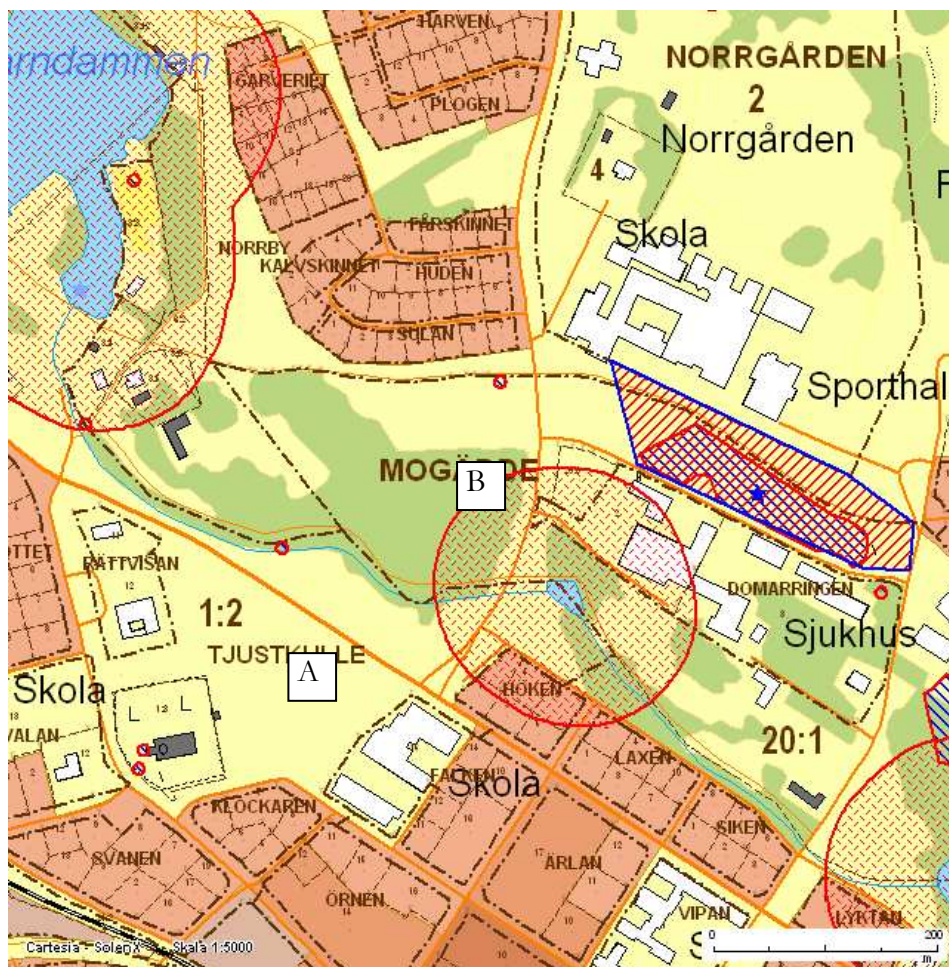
rndammen
HARVEN
GARVERIET
PLOGEN
NORRGÅRDEN
2
Norrgården
4
Skola
FÅRSKINNET
NORRBY
KALVSKINNET
HUDEN
SULAN
Sporthal
MOGÅRDE
B
RÄTTVISAN
1:2
TJUSTKULLE
A
DOMARRINGEN
Sjukhus
Skola
VALAN
HÖKEN
LAXEN
20:1
FALKEN
Skola
KLOCKAREN
SIKEN
SVANEN
ÄRLAN
ÖRNEN
VIPAN
LYKTAN
Cartesia - SolenX - Skala 1:5000
200
m